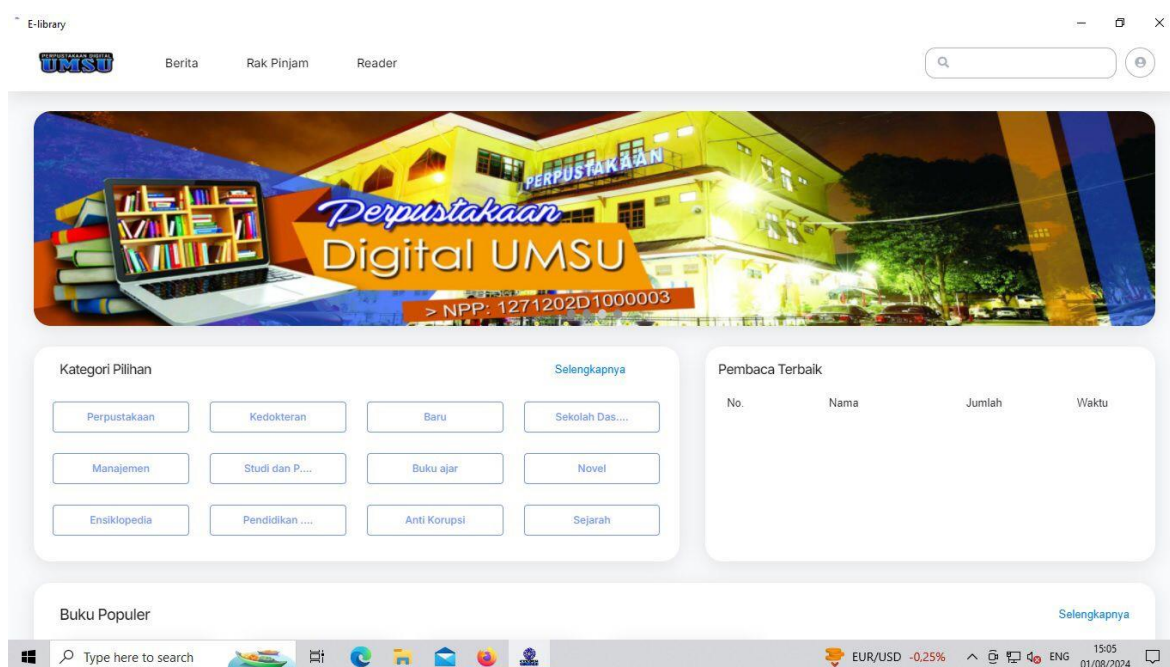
E-library

PERPUSTAKAAN DIGITAL UMSU

Berita Rak Pinjam Reader

PERPUSTAKAAN

Perpustakaan Digital UMSU

> NPP: 1271202D1000003

Kategori Pilihan

Selengkapnya

Perpustakaan
Kedokteran
Baru
Sekolah Das....
Manajemen
Studi dan P....
Buku ajar
Novel
Ensiklopedia
Pendidikan ....
Anti Korupsi
Sejarah

Pembaca Terbaik

| No. | Nama | Jumlah | Waktu |
|---|---|---|---|

Buku Populer

Selengkapnya

Type here to search

EUR/USD -0,25%

ENG

15:05
01/08/2024